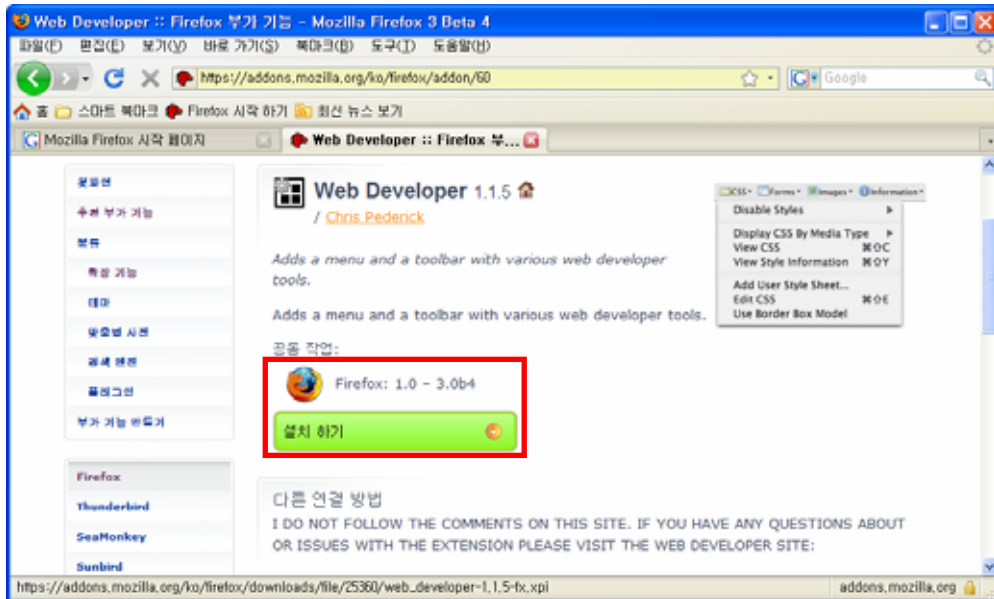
Web Developer :: Firefox 부가 기능 - Mozilla Firefox 3 Beta 4

파일(F) 편집(E) 보기(V) 바로 가기(S) 북마크(B) 도구(T) 도움말(H)

https://addons.mozilla.org/ko/firefox/addon/60

Google

홈 스마트 북마크 Firefox 시작 하기 최신 뉴스 보기

Mozilla Firefox 시작 페이지

Web Developer :: Firefox 부...

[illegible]

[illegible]

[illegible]

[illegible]

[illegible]

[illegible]

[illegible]

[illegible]

부가 기능 만들기

Firefox

Thunderbird

SeaMonkey

Sunbird

Web Developer 1.1.5

/ Chris Pederick

CSS Forms Images Information

Disable Styles

Display CSS By Media Type

View CSS ⌘⇧C

View Style Information ⌘⇧Y

Add User Style Sheet...

Edit CSS ⌘⇧E

Use Border Box Model

Adds a menu and a toolbar with various web developer tools.

Adds a menu and a toolbar with various web developer tools.

공동 작업:

Firefox: 1.0 – 3.0b4

설치 하기

다른 연결 방법

I DO NOT FOLLOW THE COMMENTS ON THIS SITE. IF YOU HAVE ANY QUESTIONS ABOUT OR ISSUES WITH THE EXTENSION PLEASE VISIT THE WEB DEVELOPER SITE:

https://addons.mozilla.org/ko/firefox/downloads/file/25360/web_developer-1.1.5-fx.xpi

addons.mozilla.org